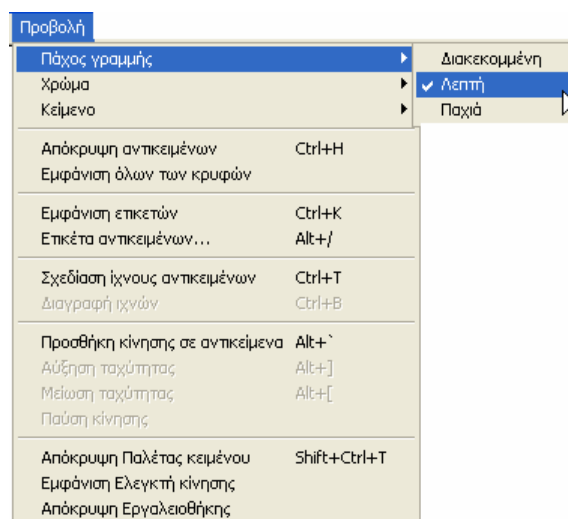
Προβολή

Πάχος γραμμής
Χρώμα
Κείμενο

Διακεκομμένη
✔ Λεπτή
Παχιά

Απόκρυψη αντικειμένων Ctrl+H
Εμφάνιση όλων των κρυφών

Εμφάνιση ετικετών Ctrl+K
Ετικέτα αντικειμένων... Alt+/

Σχεδίαση ίχνους αντικειμένων Ctrl+T
Διαγραφή ιχνών Ctrl+B

Προσθήκη κίνησης σε αντικείμενα Alt+`
Αύξηση ταχύτητας Alt+]
Μείωση ταχύτητας Alt+[
Παύση κίνησης

Απόκρυψη Παλέτας κειμένου Shift+Ctrl+T
Εμφάνιση Ελεγκτή κίνησης
Απόκρυψη Εργαλειοθήκης